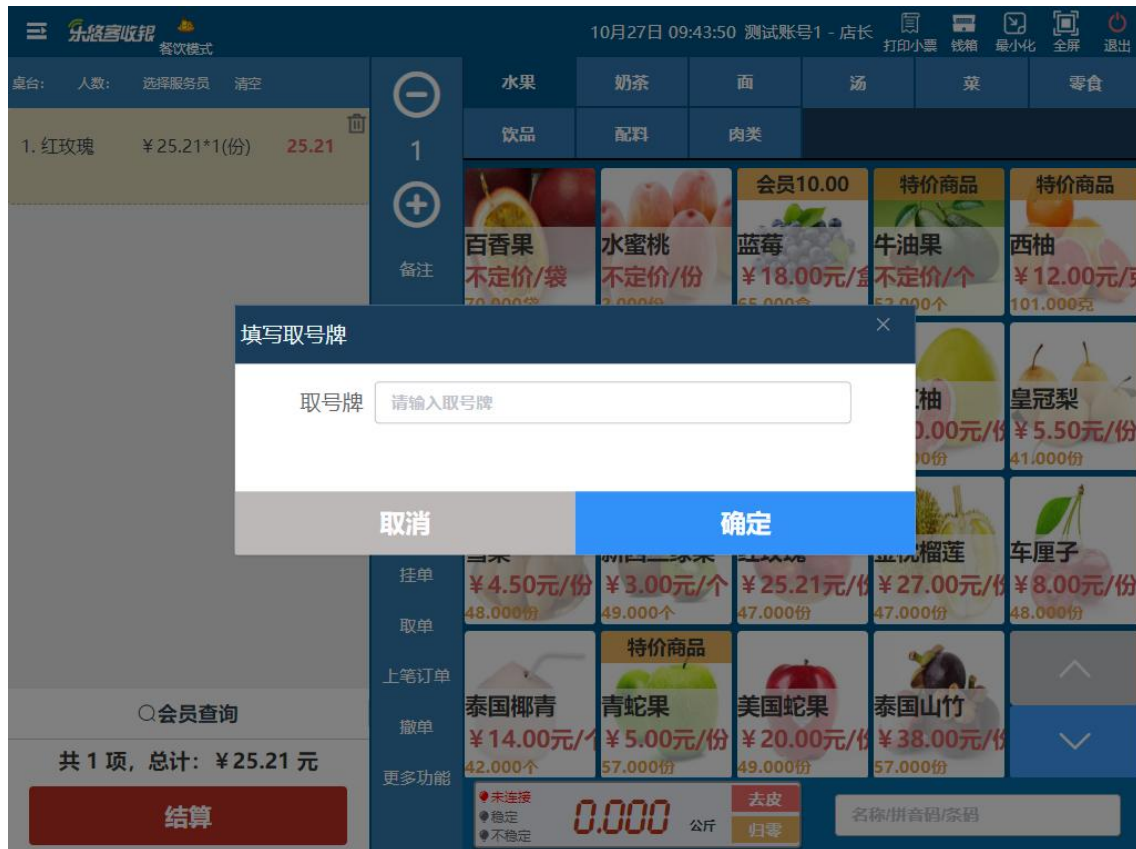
乐悠客收银 餐饮模式

10月27日 09:43:50 测试账号1 - 店长

打印小票 钱箱 最小化 全屏 退出

桌台: 人数: 选择服务员 清空

1. 红玫瑰 ¥25.21*1(份) 25.21

1

备注

挂单

取单

上笔订单

撤单

更多功能

水果 奶茶 面 汤 菜 零食

饮品 配料 肉类

百香果 不定价/袋 70.000袋

水蜜桃 不定价/份 2.000份

会员10.00 蓝莓 ¥18.00元/盒 65.000盒

特价商品 牛油果 不定价/个 52.000个

特价商品 西柚 ¥12.00元/克 101.000克

柚 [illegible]0.00元/份 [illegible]0份

皇冠梨 ¥5.50元/份 41.000份

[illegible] ¥4.50元/份 48.000份

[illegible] ¥3.00元/个 49.000个

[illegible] ¥25.21元/份 47.000份

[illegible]榴莲 ¥27.00元/份 47.000份

车厘子 ¥8.00元/份 48.000份

泰国椰青 ¥14.00元/个 42.000个

特价商品 青蛇果 ¥5.00元/份 57.000份

美国蛇果 ¥20.00元/份 49.000份

泰国山竹 ¥38.00元/份 57.000份

填写取号牌

取号牌 请输入取号牌

取消 确定

会员查询

共 1 项, 总计: ¥25.21 元

结算

未连接 稳定 不稳定

0.000 公斤

去皮 归零

名称/拼音码/条码